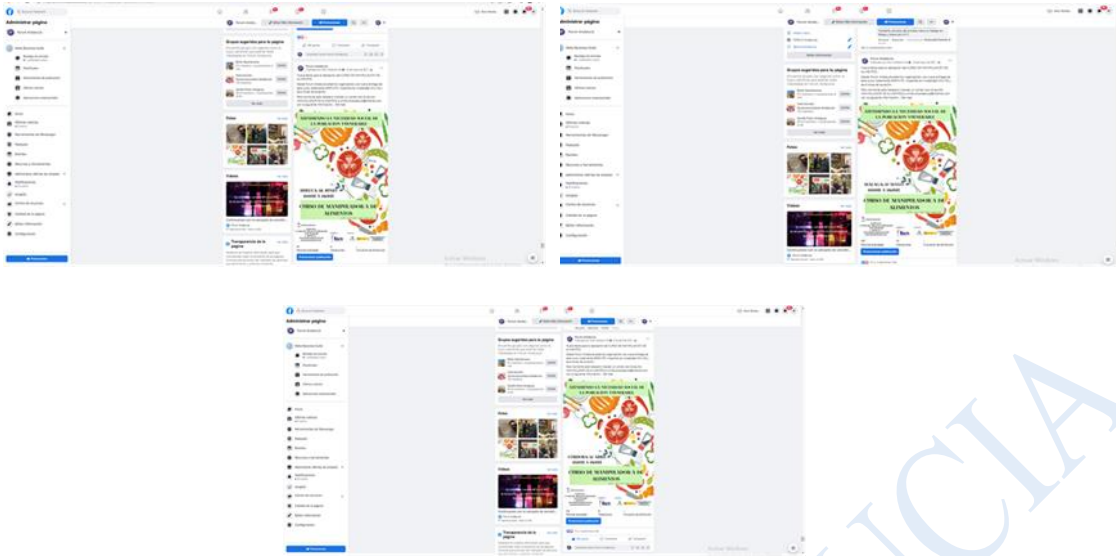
Administrar página

Grupos sugeridos para la página

Fotos

Videos

Transparencia de la página

ATENDIENDO LA NECESIDAD SOCIAL DE LA POBLACIÓN VULNERABLE

DIRECTA AL 50%

CURSO DE MANIPULADOR/A DE ALIMENTOS

Administrar página

Grupos sugeridos para la página

Fotos

Videos

ATENDIENDO LA NECESIDAD SOCIAL DE LA POBLACIÓN VULNERABLE

CURSO DE MANIPULADOR/A DE ALIMENTOS

Administrar página

Grupos sugeridos para la página

Fotos

Videos

Transparencia de la página

ATENDIENDO LA NECESIDAD SOCIAL DE LA POBLACIÓN VULNERABLE

CÓRDOBA

CURSO DE MANIPULADOR/A DE ALIMENTOS

Activar Windows